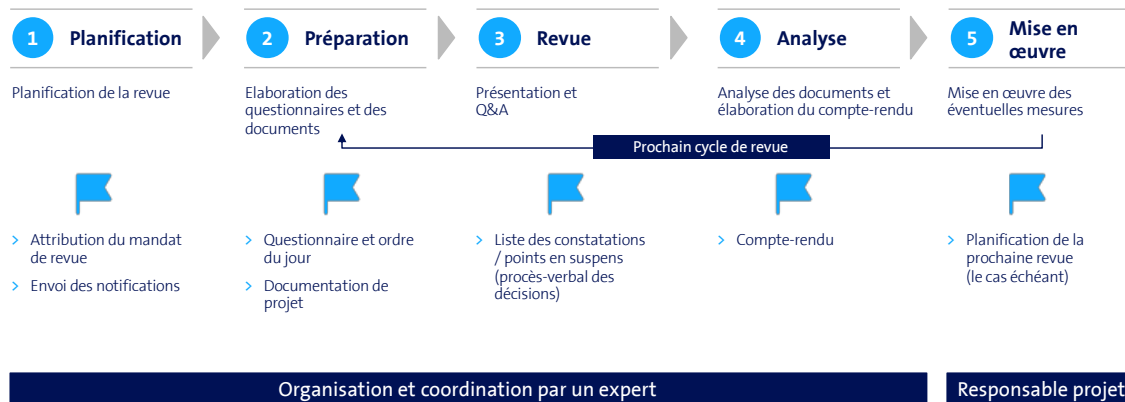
1 Planification

Planification de la revue

2 Préparation

Elaboration des questionnaires et des documents

3 Revue

Présentation et Q&A

4 Analyse

Analyse des documents et élaboration du compte-rendu

5 Mise en œuvre

Mise en œuvre des éventuelles mesures

Prochain cycle de revue

› Attribution du mandat de revue
› Envoi des notifications

› Questionnaire et ordre du jour
› Documentation de projet

› Liste des constatations / points en suspens (procès-verbal des décisions)

› Compte-rendu

› Planification de la prochaine revue (le cas échéant)

Organisation et coordination par un expert

Responsable projet